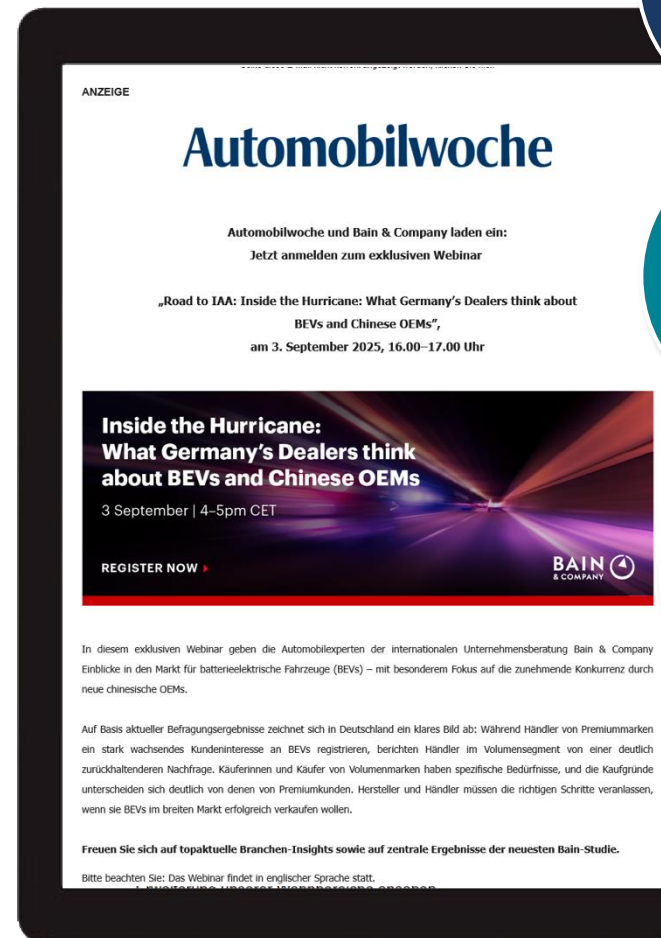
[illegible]

ANZEIGE

Automobilwoche

Automobilwoche und Bain & Company laden ein:
Jetzt anmelden zum exklusiven Webinar

„Road to IAA: Inside the Hurricane: What Germany's Dealers think about BEVs and Chinese OEMs",
am 3. September 2025, 16.00–17.00 Uhr

Inside the Hurricane: What Germany's Dealers think about BEVs and Chinese OEMs

3 September | 4–5pm CET

REGISTER NOW

BAIN & COMPANY

In diesem exklusiven Webinar geben die Automobilexperten der internationalen Unternehmensberatung Bain & Company Einblicke in den Markt für batterieelektrische Fahrzeuge (BEVs) – mit besonderem Fokus auf die zunehmende Konkurrenz durch neue chinesische OEMs.

Auf Basis aktueller Befragungsergebnisse zeichnet sich in Deutschland ein klares Bild ab: Während Händler von Premiummarken ein stark wachsendes Kundeninteresse an BEVs registrieren, berichten Händler im Volumensegment von einer deutlich zurückhaltenderen Nachfrage. Käuferinnen und Käufer von Volumenmarken haben spezifische Bedürfnisse, und die Kaufgründe unterscheiden sich deutlich von denen von Premiumkunden. Hersteller und Händler müssen die richtigen Schritte veranlassen, wenn sie BEVs im breiten Markt erfolgreich verkaufen wollen.

Freuen Sie sich auf topaktuelle Branchen-Insights sowie auf zentrale Ergebnisse der neuesten Bain-Studie.

Bitte beachten Sie: Das Webinar findet in englischer Sprache statt.

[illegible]